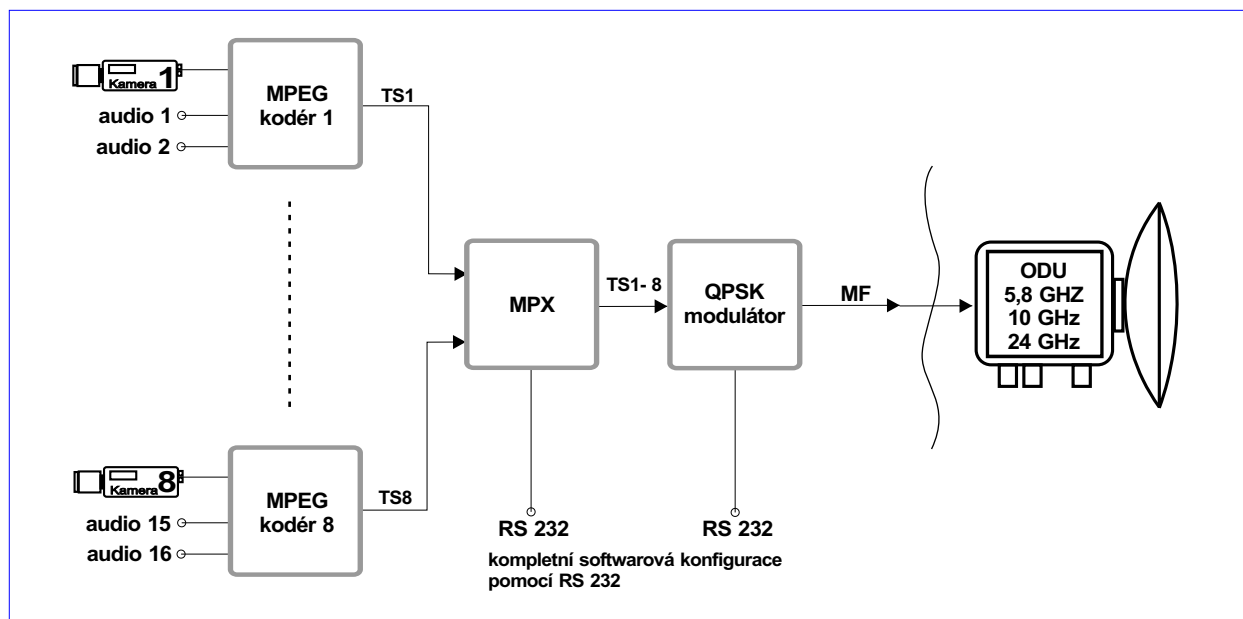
Kamera 1

audio 1

audio 2

MPEG kodér 1

TS1

Kamera 8

audio 15

audio 16

MPEG kodér 8

TS8

MPX

TS1- 8

QPSK modulátor

MF

ODU
5,8 GHZ
10 GHz
24 GHz

RS 232

RS 232

kompletní softwarová konfigurace pomocí RS 232